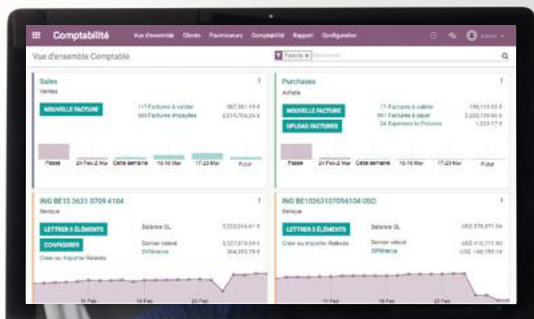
Comptabilité Vue d'ensemble Clients Fournisseurs Comptabilité Rapport Configuration

Vue d'ensemble Comptable

Favoris Rechercher

Sales
Ventes

NOUVELLE FACTURE

117 Factures à valider
560 Factures impayées

587,361.15 €
2,015,706.24 €

Passé 21 Fév-2 Mar Cette semaine 10-16 Mar 17-23 Mar Futur

Purchases
Achats

NOUVELLE FACTURE

UPLOAD FACTURES

17 Factures à valider
90 Factures à payer
34 Expenses to Process

198,119.55 €
2,200,139.60 €
1,223.77 €

Passé 21 Fév-2 Mar Cette semaine 10-16 Mar 17-23 Mar Futur

ING BE10 3631 0709 4104
Banque

LETTRER 5 ÉLÉMENTS

CONFIGURER

Créer ou Importer Relevés

Balance GL
Dernier relevé
Différence

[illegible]
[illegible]
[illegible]

10 Fév 16 Fév 22 Fév

ING BE10363107094104 USD
Banque

LETTRER 5 ÉLÉMENTS

Créer ou Importer Relevés

Balance GL
Dernier relevé
Différence

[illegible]
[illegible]
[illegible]

10 Fév 16 Fév 22 Fév